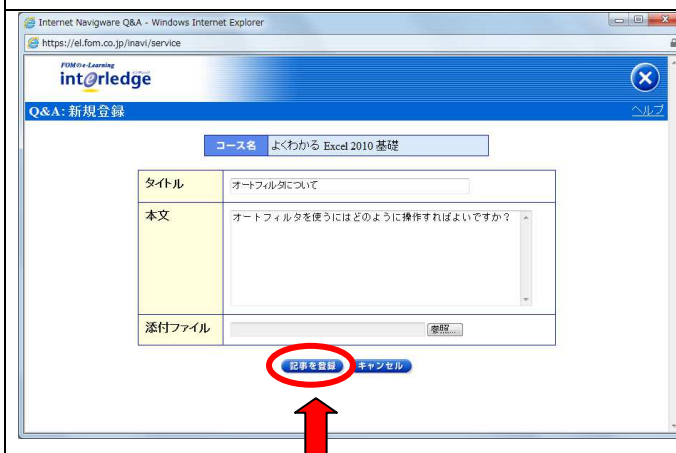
Internet Navigware Q&A - Windows Internet Explorer

https://el.fom.co.jp/inavi/service

FOMのe-Learning
int@rledge

Q&A: 新規登録

ヘルプ

コース名 よくわかる Excel 2010 基礎

| タイトル | オートフィルタについて |
|---|---|
| 本文 | オートフィルタを使うにはどのように操作すればよいですか？ |
| 添付ファイル | 参照... |

記事を登録 キャンセル